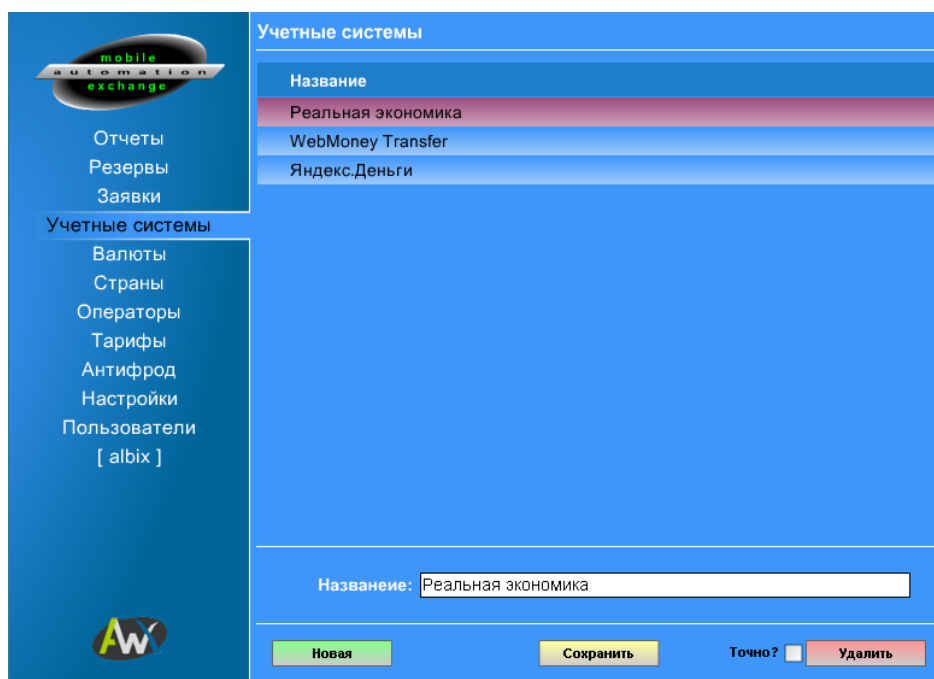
mobile
automation
exchange

Отчеты
Резервы
Заявки
Учетные системы
Валюты
Страны
Операторы
Тарифы
Антифрод
Настройки
Пользователи
[ albix ]

AW

Учетные системы

| Название |
|---|
| Реальная экономика |
| WebMoney Transfer |
| Яндекс.Деньги |

Названеие: Реальная экономика

Новая
Сохранить
Точно?
Удалить